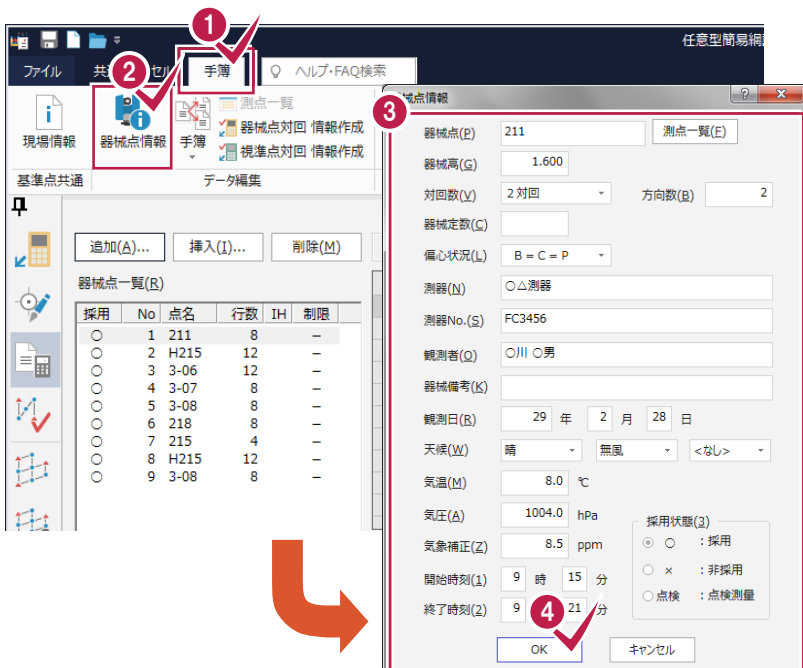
任意型簡易網

ファイル　共　セル　手簿　ヘルプ・FAQ検索

1
2

現場情報　器械点情報　手簿　測点一覧　器械点対回 情報作成　視準点対回 情報作成

基準点共通　データ編集

追加(A)...　挿入(I)...　削除(M)

器械点一覧(R)

| 採用 | No | 点名 | 行数 | IH | 制限 |
|---|---|---|---|---|---|
| ○ | 1 | 211 | 8 | | – |
| ○ | 2 | H215 | 12 | | – |
| ○ | 3 | 3-06 | 12 | | – |
| ○ | 4 | 3-07 | 8 | | – |
| ○ | 5 | 3-08 | 8 | | – |
| ○ | 6 | 218 | 8 | | – |
| ○ | 7 | 215 | 4 | | – |
| ○ | 8 | H215 | 12 | | – |
| ○ | 9 | 3-08 | 8 | | – |

3
器械点情報

器械点(P) 211　測点一覧(F)
器械高(G) 1.600
対回数(V) 2対回　方向数(B) 2
器械定数(C)
偏心状況(L) B = C = P
測器(N) ○△測器
測器No.(S) FC3456
観測者(O) ○川 ○男
器械備考(K)
観測日(R) 29 年 2 月 28 日
天候(W) 晴　無風　<なし>
気温(M) 8.0 ℃
気圧(A) 1004.0 hPa
気象補正(Z) 8.5 ppm
開始時刻(1) 9 時 15 分
終了時刻(2) 9 21 分

採用状態(3)
○ ：採用
× ：非採用
○点検 ：点検測量

4
OK　キャンセル